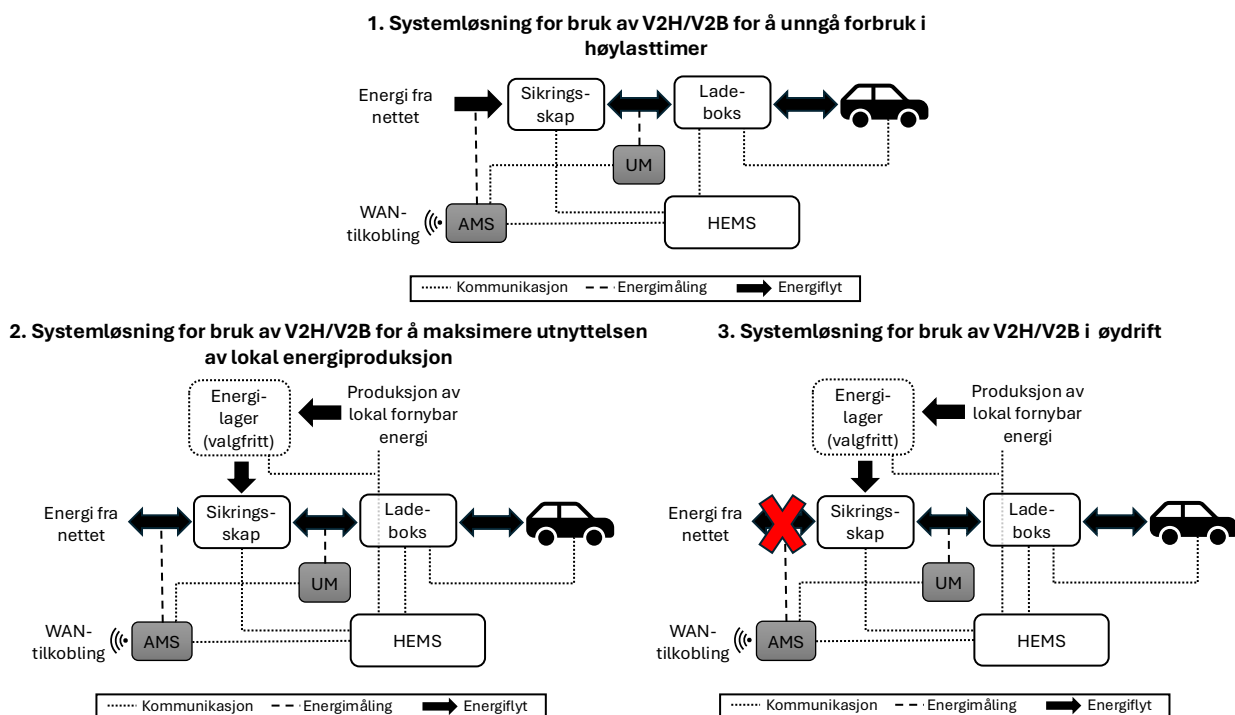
**1. Systemløsning for bruk av V2H/V2B for å unngå forbruk i høylasttimer**

Energi fra nettet

Sikringsskap

Ladeboks

UM

WAN-tilkobling

AMS

HEMS

Kommunikasjon — Energimåling — Energiflyt

**2. Systemløsning for bruk av V2H/V2B for å maksimere utnyttelsen av lokal energiproduksjon**

Energilager (valgfritt)

Produksjon av lokal fornybar energi

Energi fra nettet

Sikringsskap

Ladeboks

UM

WAN-tilkobling

AMS

HEMS

Kommunikasjon — Energimåling — Energiflyt

**3. Systemløsning for bruk av V2H/V2B i øydrift**

Energilager (valgfritt)

Produksjon av lokal fornybar energi

Energi fra nettet

Sikringsskap

Ladeboks

UM

WAN-tilkobling

AMS

HEMS

Kommunikasjon — Energimåling — Energiflyt